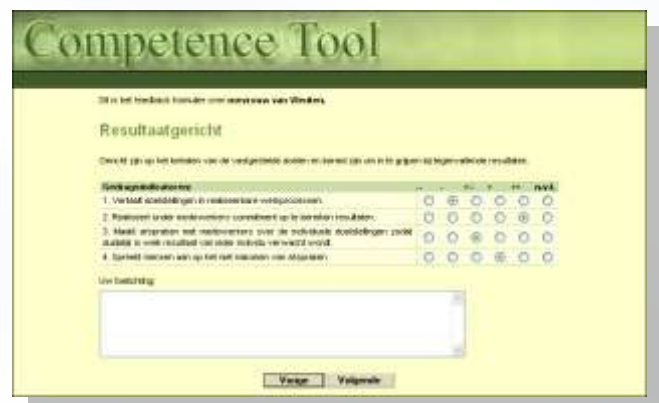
Competence Tool

Dit is het feedback formulier voor mevrouw van Wouters.

Resultaatgericht

Gericht zijn op het behalen van de vastgestelde doelen en bereid zijn om in te grijpen bij tegenvallende resultaten.

| Gedragsindicatoren | -- | - | +/- | + | ++ | n.v.t. |
|---|---|---|---|---|---|---|
| 1. Vertaalt doelstellingen in realiseerbare werkprocessen. | ○ | ◉ | ○ | ○ | ○ | ○ |
| 2. Realiseert onder medewerkers commitment op te bereiken resultaten. | ○ | ○ | ○ | ○ | ◉ | ○ |
| 3. Maakt afspraken met medewerkers over de individuele doelstellingen zodat duidelijk is welk resultaat van ieder individu verwacht wordt. | ○ | ○ | ◉ | ○ | ○ | ○ |
| 4. Spreekt mensen aan op het niet nakomen van afspraken. | ○ | ○ | ○ | ◉ | ○ | ○ |

Uw toelichting:

Vorige Volgende